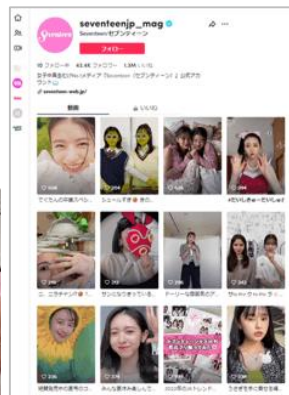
seventeenjp_mag
Seventeen/セブンティーン
フォロー
10 フォロー中 43.4K フォロワー 1.5M いいね
女子中高生のNo.1メディア「Seventeen（セブンティーン）」公式アカウント
seventeen-web.jp/
動画
いいね
Seventeen
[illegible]
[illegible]
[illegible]
#だいしゅき〜だいしゅき
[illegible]
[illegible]
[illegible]
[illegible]
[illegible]
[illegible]
2022年のトレンド
うさぎを作った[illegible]